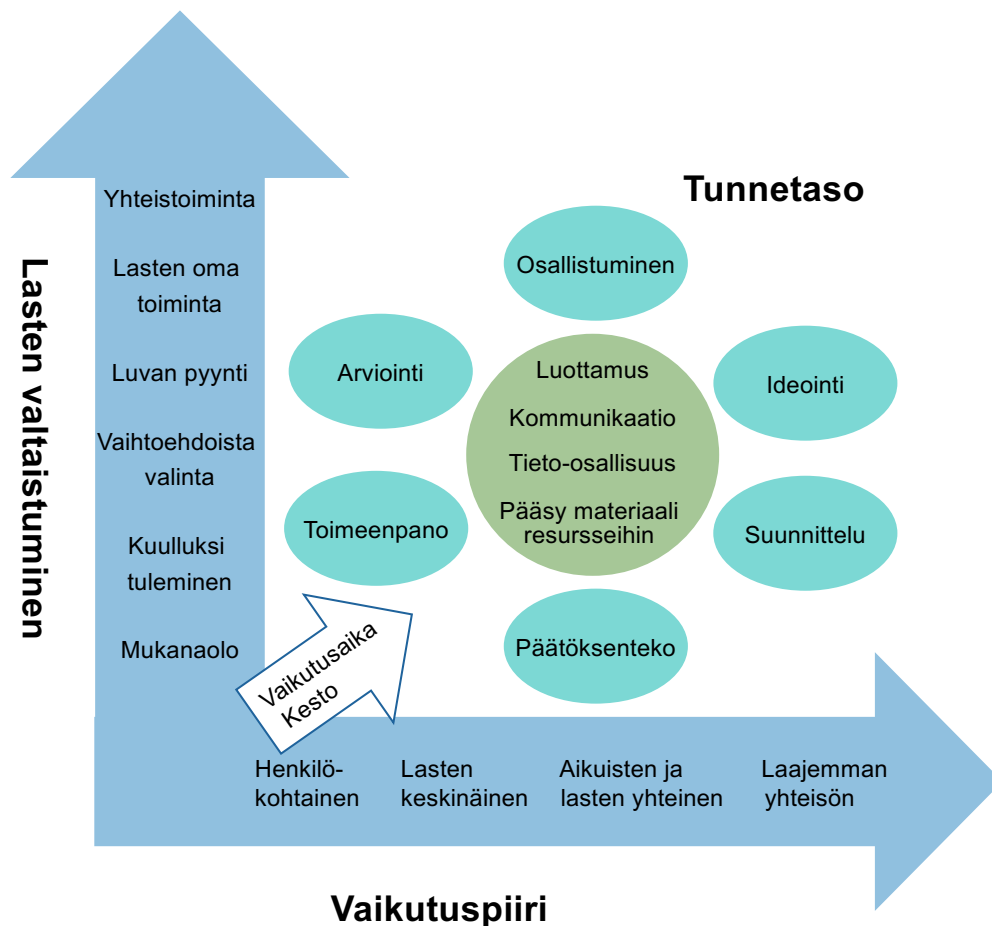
Lasten valtaistuminen

Yhteistoiminta

Lasten oma toiminta

Luvan pyynti

Vaihtoehdoista valinta

Kuulluksi tuleminen

Mukanaolo

Tunnetaso

Osallistuminen

Arviointi

Luottamus

Kommunikaatio

Tieto-osallisuus

Pääsy materiaali resursseihin

Ideointi

Toimeenpano

Suunnittelu

Päätöksenteko

Vaikutusaika Kesto

Henkilökohtainen

Lasten keskinäinen

Aikuisten ja lasten yhteinen

Laajemman yhteisön

Vaikutuspiiri